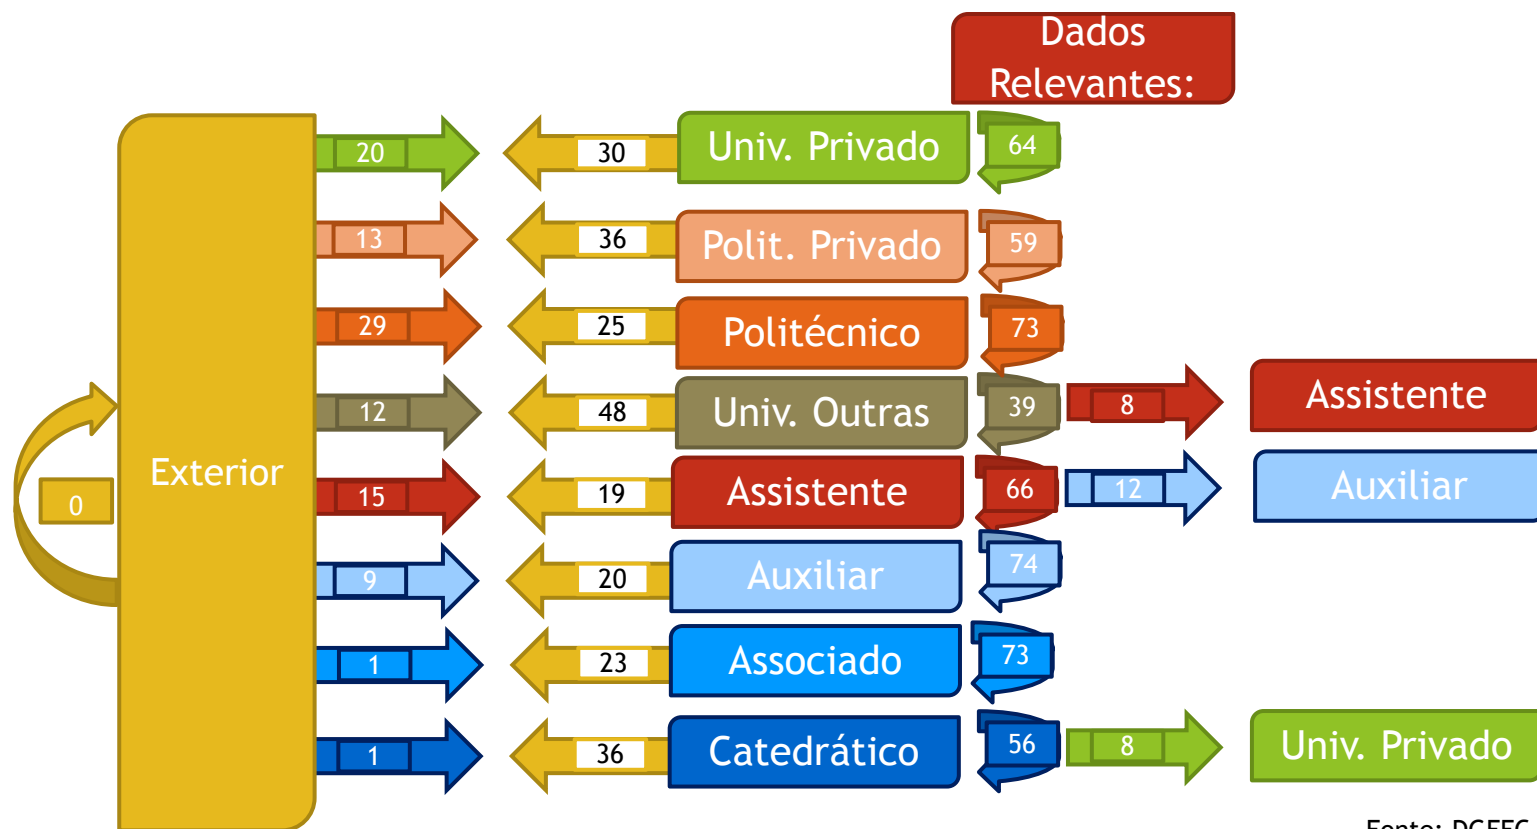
Dados Relevantes:

Exterior

0

20

30

Univ. Privado

64

13

36

Polit. Privado

59

29

25

Politécnico

73

12

48

Univ. Outras

39

8

Assistente

15

19

Assistente

66

12

Auxiliar

9

20

Auxiliar

74

1

23

Associado

73

1

36

Catedrático

56

8

Univ. Privado

Fonte: DGEEC